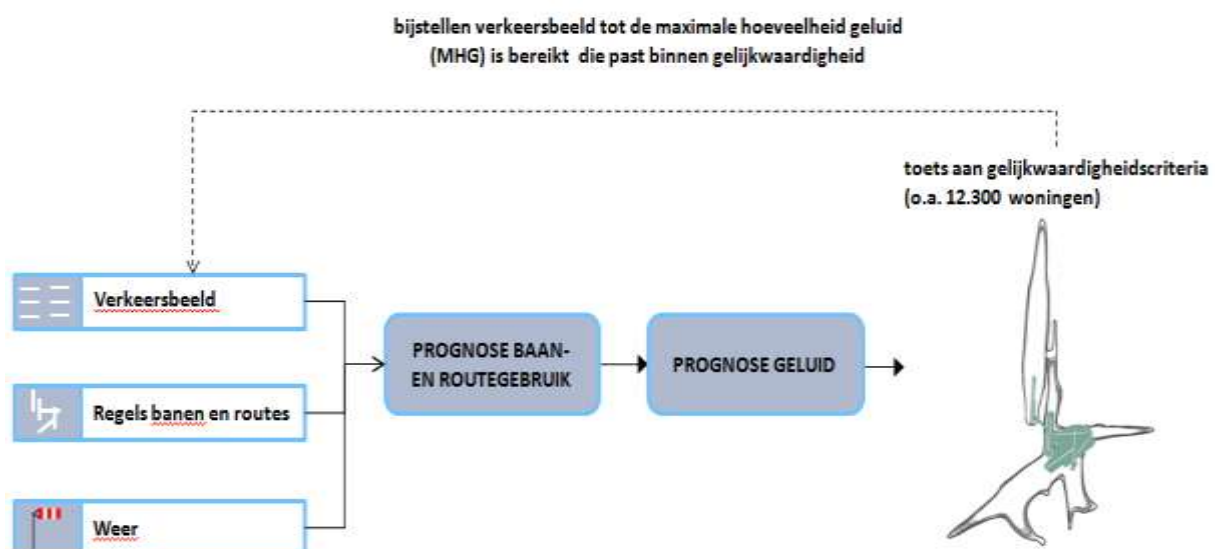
bijstellen verkeersbeeld tot de maximale hoeveelheid geluid (MHG) is bereikt die past binnen gelijkwaardigheid

toets aan gelijkwaardigheidscriteria (o.a. 12.300 woningen)

Verkeersbeeld

Regels banen en routes

Weer

PROGNOSE BAAN- EN ROUTEGEBRUIK

PROGNOSE GELUID